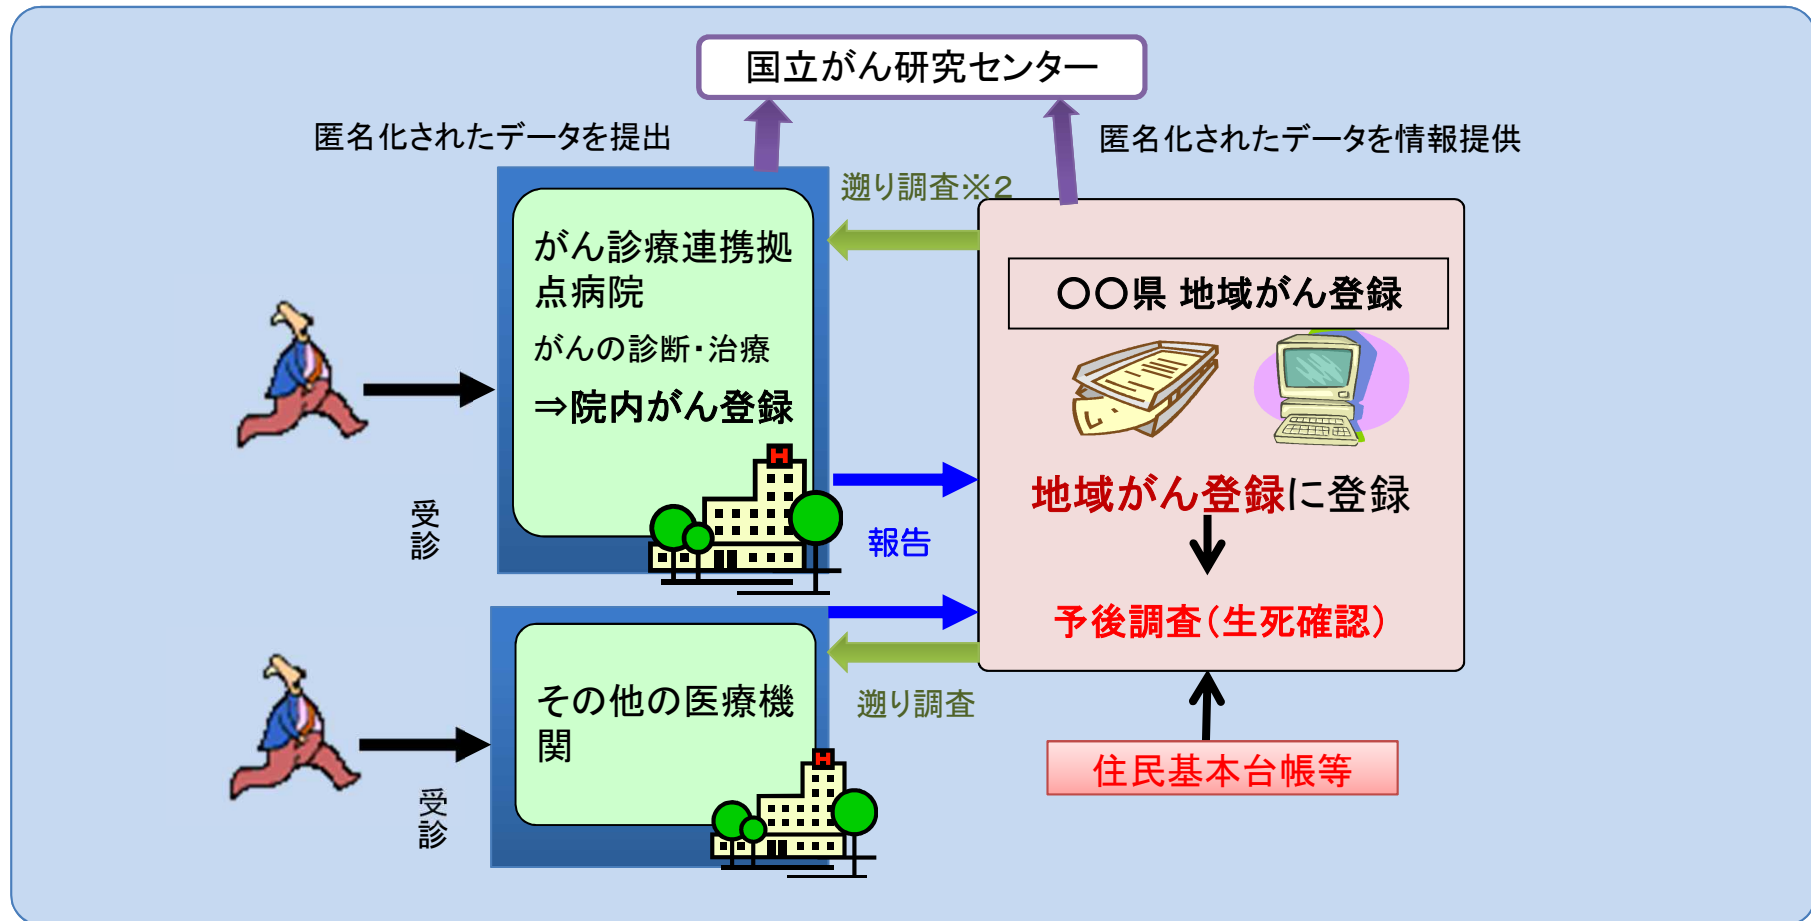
国立がん研究センター

匿名化されたデータを提出

匿名化されたデータを情報提供

遡り調査※2

がん診療連携拠点病院

がんの診断・治療

⇒院内がん登録

H

〇〇県 地域がん登録

受診

報告

地域がん登録に登録

予後調査（生死確認）

その他の医療機関

H

遡り調査

受診

住民基本台帳等